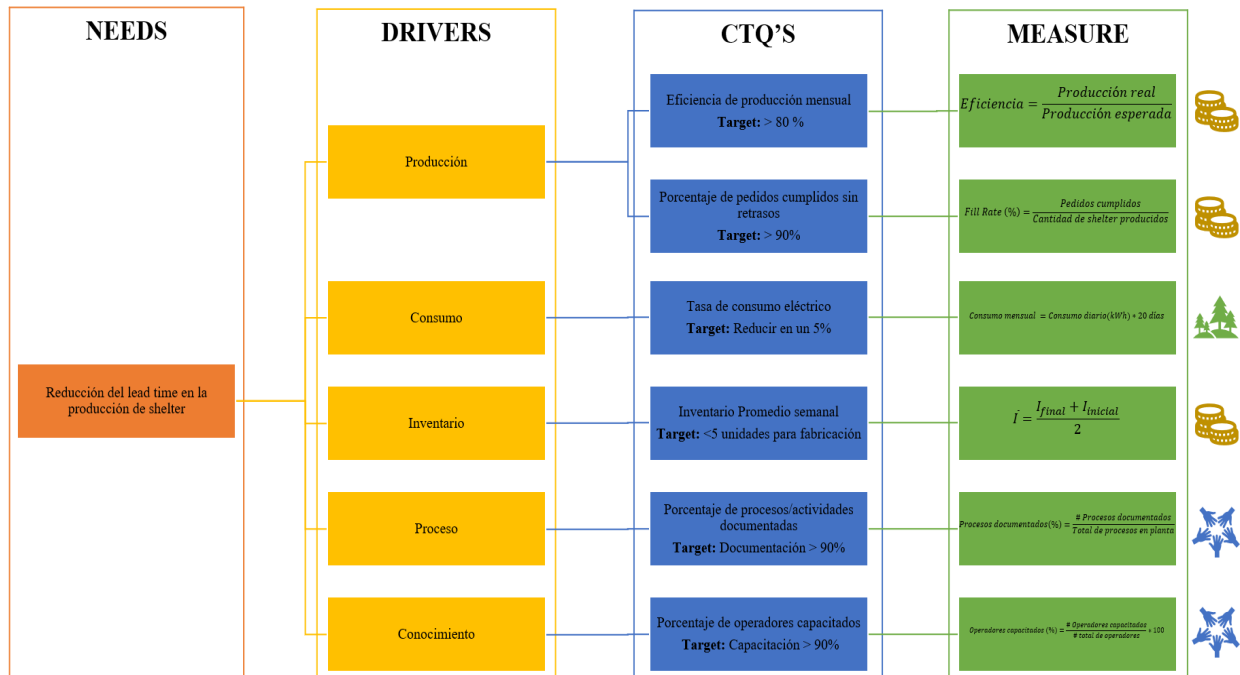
NEEDS

Reducción del lead time en la producción de shelter

DRIVERS

Producción

Consumo

Inventario

Proceso

Conocimiento

CTQ'S

Eficiencia de producción mensual
**Target:** > 80 %

Porcentaje de pedidos cumplidos sin retrasos
**Target:** > 90%

Tasa de consumo eléctrico
**Target:** Reducir en un 5%

Inventario Promedio semanal
**Target:** <5 unidades para fabricación

Porcentaje de procesos/actividades documentadas
**Target:** Documentación > 90%

Porcentaje de operadores capacitados
**Target:** Capacitación > 90%

MEASURE

$Eficiencia = \frac{Producción\ real}{Producción\ esperada}$

$Fill\ Rate\ (\%) = \frac{Pedidos\ cumplidos}{Cantidad\ de\ shelter\ producidos}$

$Consumo\ mensual\ = Consumo\ diario(kWh) * 20\ días$

$\bar{I} = \frac{I_{final} + I_{inicial}}{2}$

$Procesos\ documentados(\%) = \frac{\#\ Procesos\ documentados}{Total\ de\ procesos\ en\ planta}$

$Operadores\ capacitados\ (\%) = \frac{\#\ Operadores\ capacitados}{\#\ total\ de\ operadores} * 100$